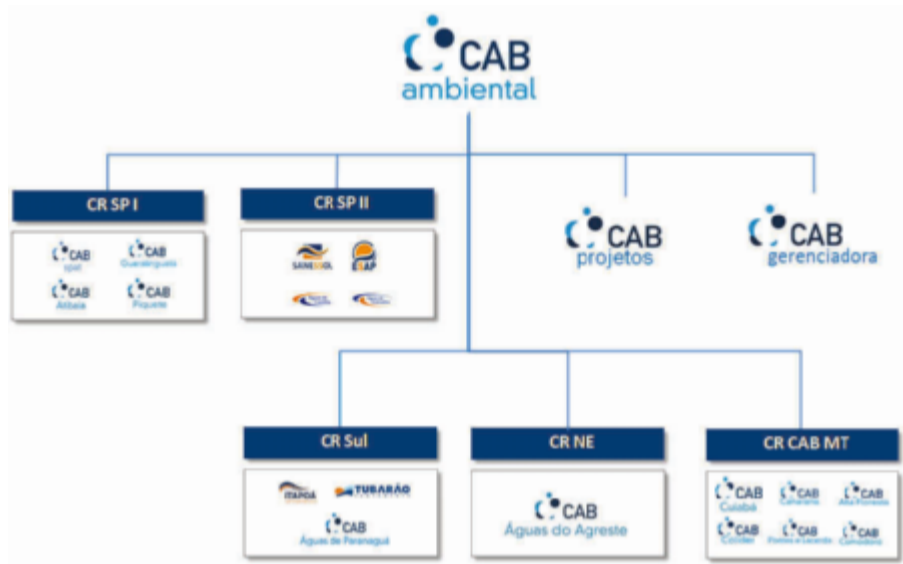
CAB ambiental

CR SP I

CAB Spat
CAB Guaratinguetá
CAB Atibaia
CAB Piquete

CR SP II

SANESSOL
SESAP

CAB projetos

CAB gerenciadora

CR Sul

ITAPOÁ
TUBARÃO

CAB Águas de Paranaguá

CR NE

CAB Águas do Agreste

CR CAB MT

CAB Cuiabá
CAB Canarana
CAB Alta Floresta
CAB Colíder
CAB Pontes e Lacerda
CAB Comodoro